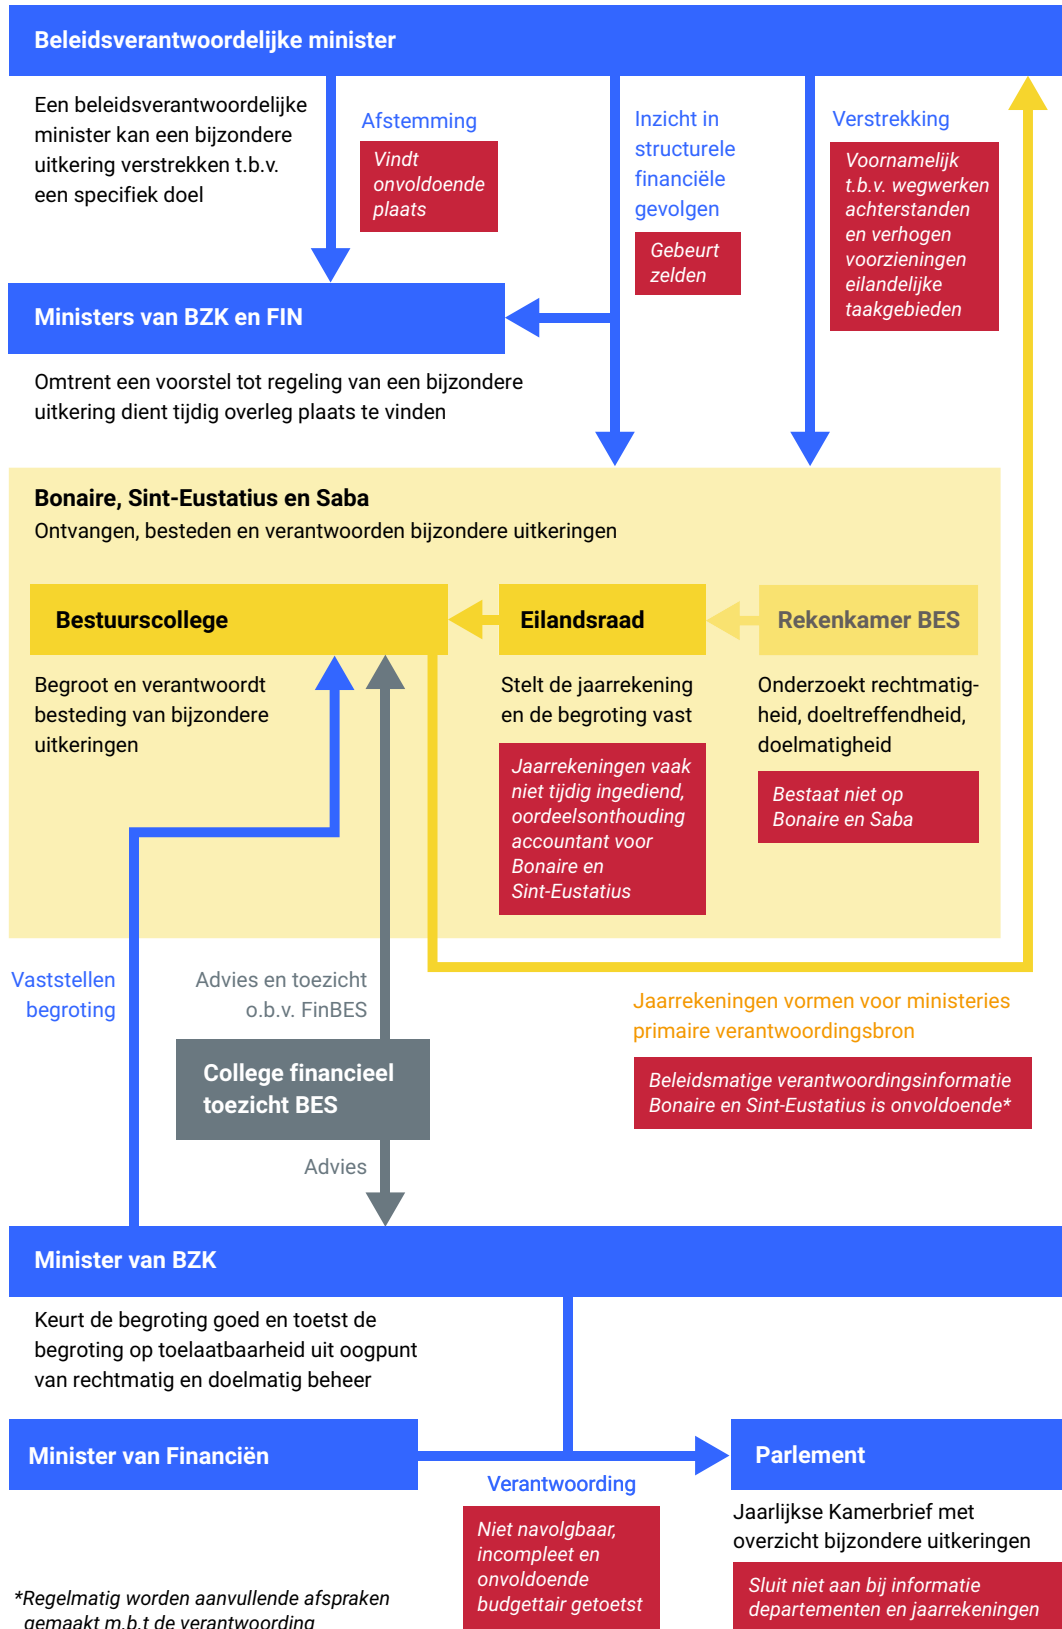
Beleidsverantwoordelijke minister

Een beleidsverantwoordelijke minister kan een bijzondere uitkering verstrekken t.b.v. een specifiek doel

Afstemming

Vindt onvoldoende plaats

Inzicht in structurele financiële gevolgen

Gebeurt zelden

Verstrekking

Voornamelijk t.b.v. wegwerken achterstanden en verhogen voorzieningen eilandelijke taakgebieden

Ministers van BZK en FIN

Omtrent een voorstel tot regeling van een bijzondere uitkering dient tijdig overleg plaats te vinden

Bonaire, Sint-Eustatius en Saba
Ontvangen, besteden en verantwoorden bijzondere uitkeringen

Bestuurscollege

Eilandsraad

Rekenkamer BES

Begroot en verantwoordt besteding van bijzondere uitkeringen

Stelt de jaarrekening en de begroting vast

Jaarrekeningen vaak niet tijdig ingediend, oordeelsonthouding accountant voor Bonaire en Sint-Eustatius

Onderzoekt rechtmatigheid, doeltreffendheid, doelmatigheid

Bestaat niet op Bonaire en Saba

Vaststellen begroting

Advies en toezicht o.b.v. FinBES

College financieel toezicht BES

Advies

Jaarrekeningen vormen voor ministeries primaire verantwoordingsbron

Beleidsmatige verantwoordingsinformatie Bonaire en Sint-Eustatius is onvoldoende*

Minister van BZK

Keurt de begroting goed en toetst de begroting op toelaatbaarheid uit oogpunt van rechtmatig en doelmatig beheer

Minister van Financiën

Verantwoording

Niet navolgbaar, incompleet en onvoldoende budgettair getoetst

Parlement

Jaarlijkse Kamerbrief met overzicht bijzondere uitkeringen

Sluit niet aan bij informatie departementen en jaarrekeningen

*Regelmatig worden aanvullende afspraken gemaakt m.b.t de verantwoording